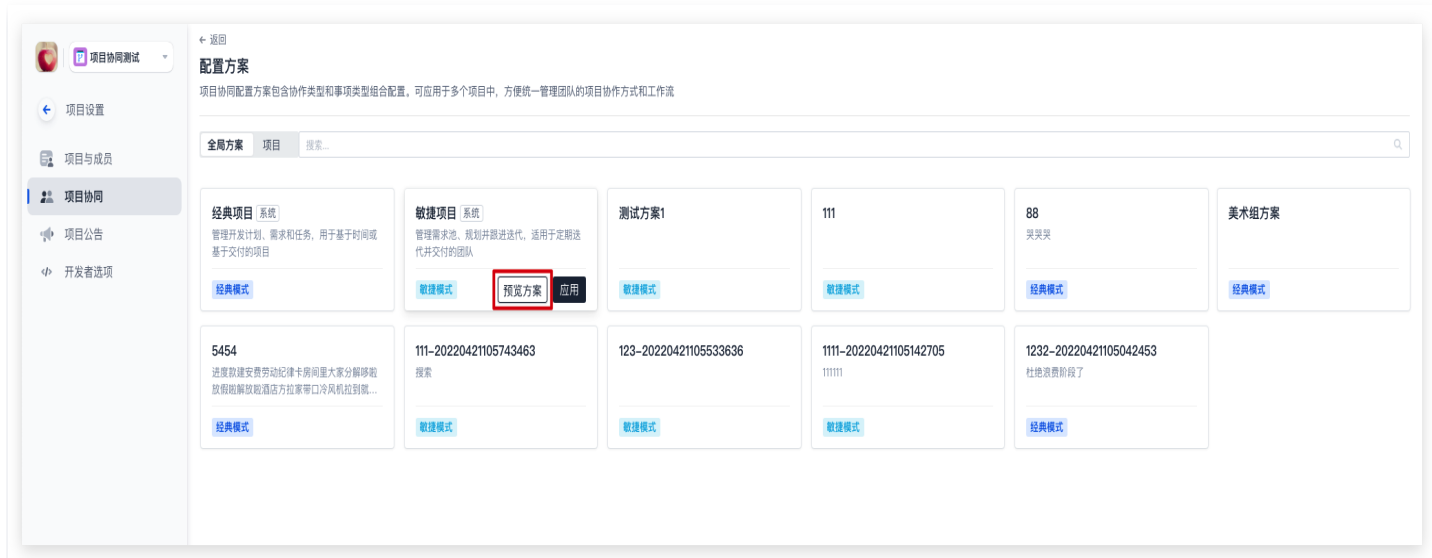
项目协同测试

项目设置

项目与成员

项目协同

项目公告

开发者选项

← 返回

配置方案

项目协同配置方案包含协作类型和事项类型组合配置，可应用于多个项目中，方便统一管理团队的项目协作方式和工作流

全局方案 项目 搜索...

经典项目 系统
管理开发计划、需求和任务，用于基于时间或基于交付的项目
经典模式

敏捷项目 系统
管理需求池、规划并跟进迭代，适用于定期迭代并交付的团队
敏捷模式 预览方案 应用

测试方案1
敏捷模式

111
敏捷模式

88
哭哭哭
经典模式

美术组方案
经典模式

5454
进度款建安费劳动纪律卡房间里大家分解哆啦放假啦解放啦酒店方拉家带口冷风机拉到院...
经典模式

111-20220421105743463
搜索
敏捷模式

123-20220421105533636
敏捷模式

1111-20220421105142705
111111
敏捷模式

1232-20220421105042453
杜绝浪费阶段了
经典模式